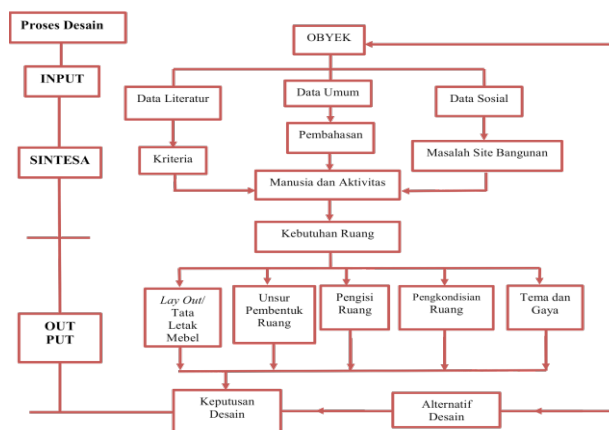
Proses Desain

INPUT

SINTESA

OUT PUT

OBYEK

Data Literatur

Data Umum

Data Sosial

Pembahasan

Kriteria

Masalah Site Bangunan

Manusia dan Aktivitas

Kebutuhan Ruang

*Lay Out*/ Tata Letak Mebel

Unsur Pembentuk Ruang

Pengisi Ruang

Pengkondisian Ruang

Tema dan Gaya

Keputusan Desain

Alternatif Desain